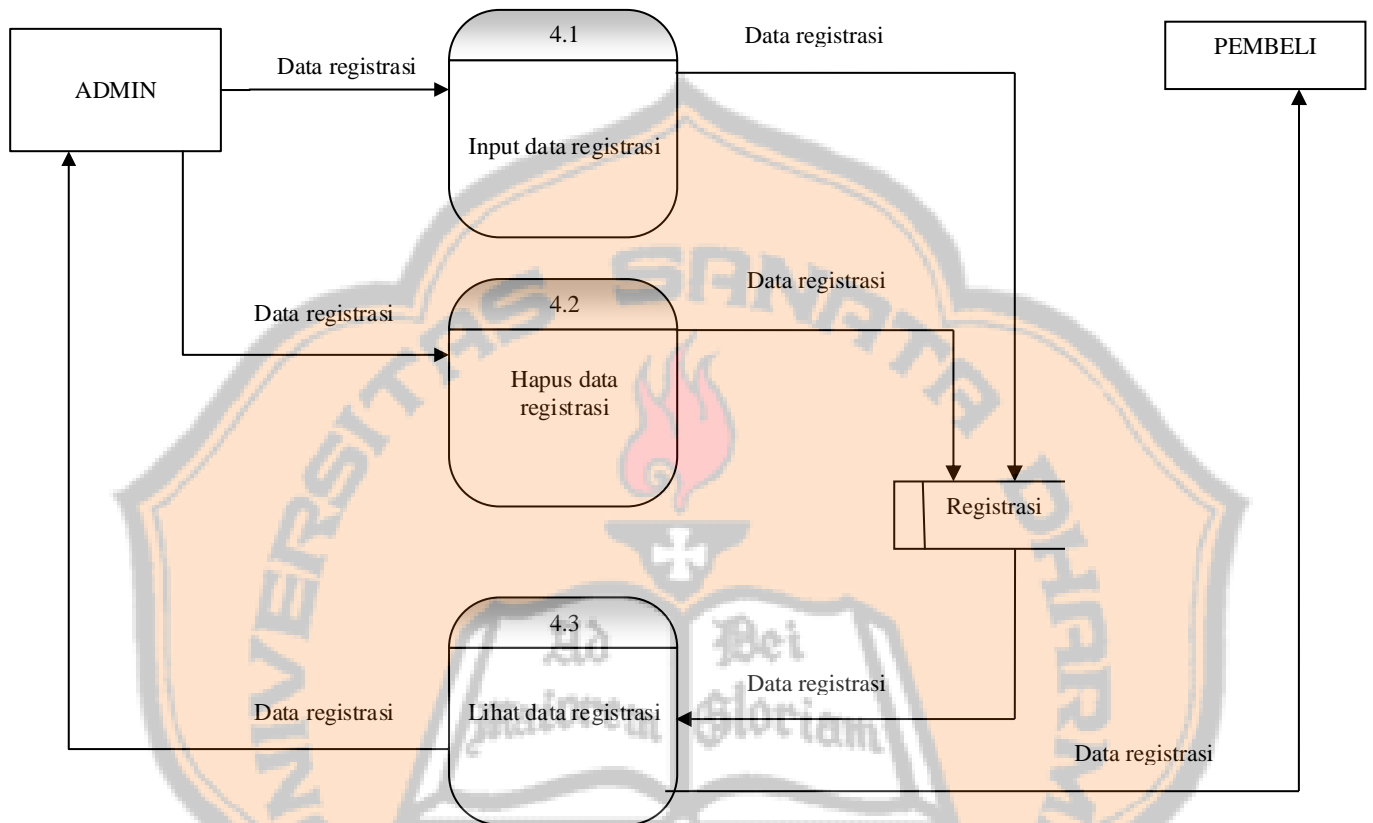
ADMIN

Data registrasi

4.1

Input data registrasi

Data registrasi

PEMBELI

Data registrasi

4.2

Hapus data registrasi

Data registrasi

Registrasi

4.3

Lihat data registrasi

Data registrasi

Data registrasi

Data registrasi

UNIVERSITAS SANATA DHARMA

Ad Maiorem Dei Gloriam